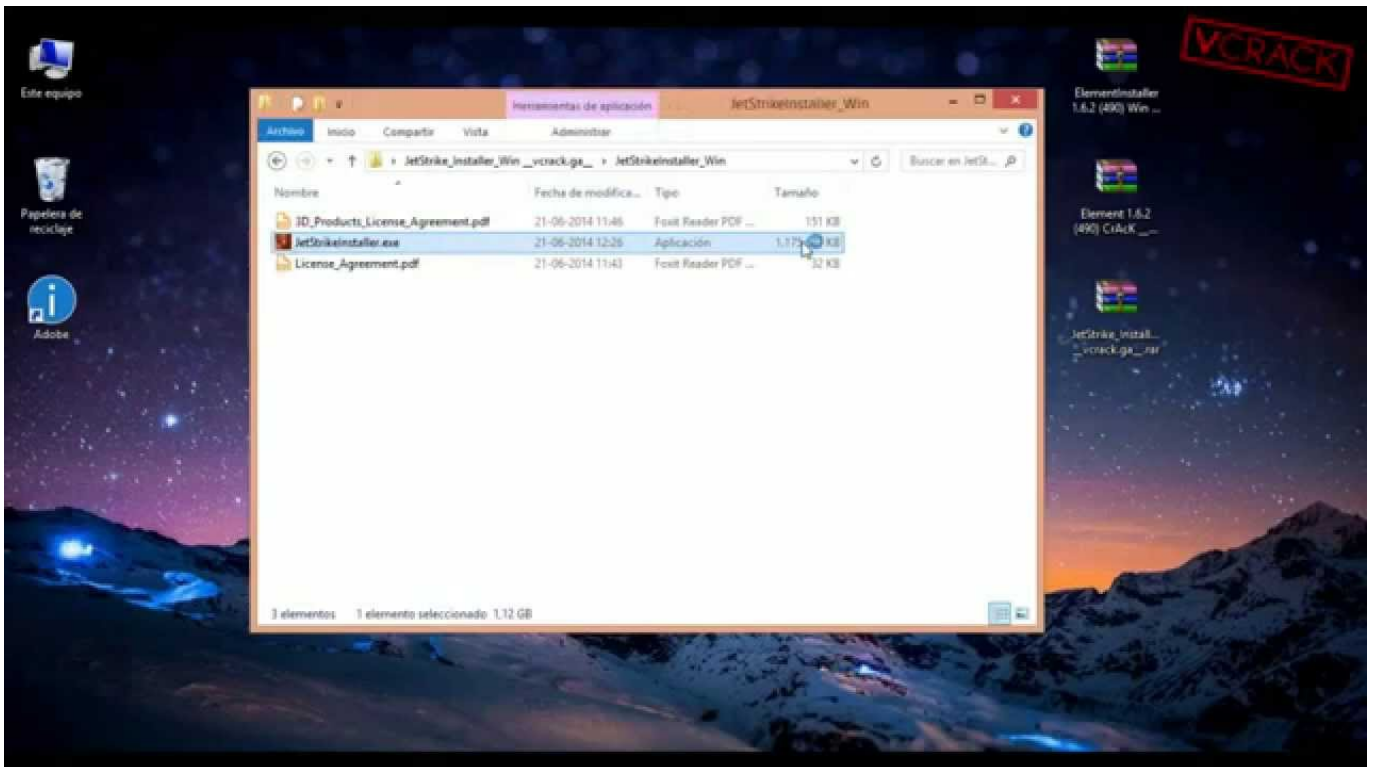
Este equipo

Papelera de reciclaje

Adobe

VCRACK

ElementInstaller 1.6.2 (490) Win ...

Element 1.6.2 (490) CrAcK ...

JetStrike_Install... _vcrack.ga_.rar

Herramientas de aplicación

JetStrikeInstaller_Win

Archivo Inicio Compartir Vista Administrar

JetStrike_Installer_Win _vcrack.ga_ › JetStrikeInstaller_Win

Buscar en JetSt...

| Nombre | Fecha de modifica... | Tipo | Tamaño |
|---|---|---|---|
| 3D_Products_License_Agreement.pdf | 21-06-2014 11:46 | Foxit Reader PDF ... | 151 KB |
| JetStrikeInstaller.exe | 21-06-2014 12:26 | Aplicación | 1.17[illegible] KB |
| License_Agreement.pdf | 21-06-2014 11:43 | Foxit Reader PDF ... | 32 KB |

3 elementos 1 elemento seleccionado 1,12 GB